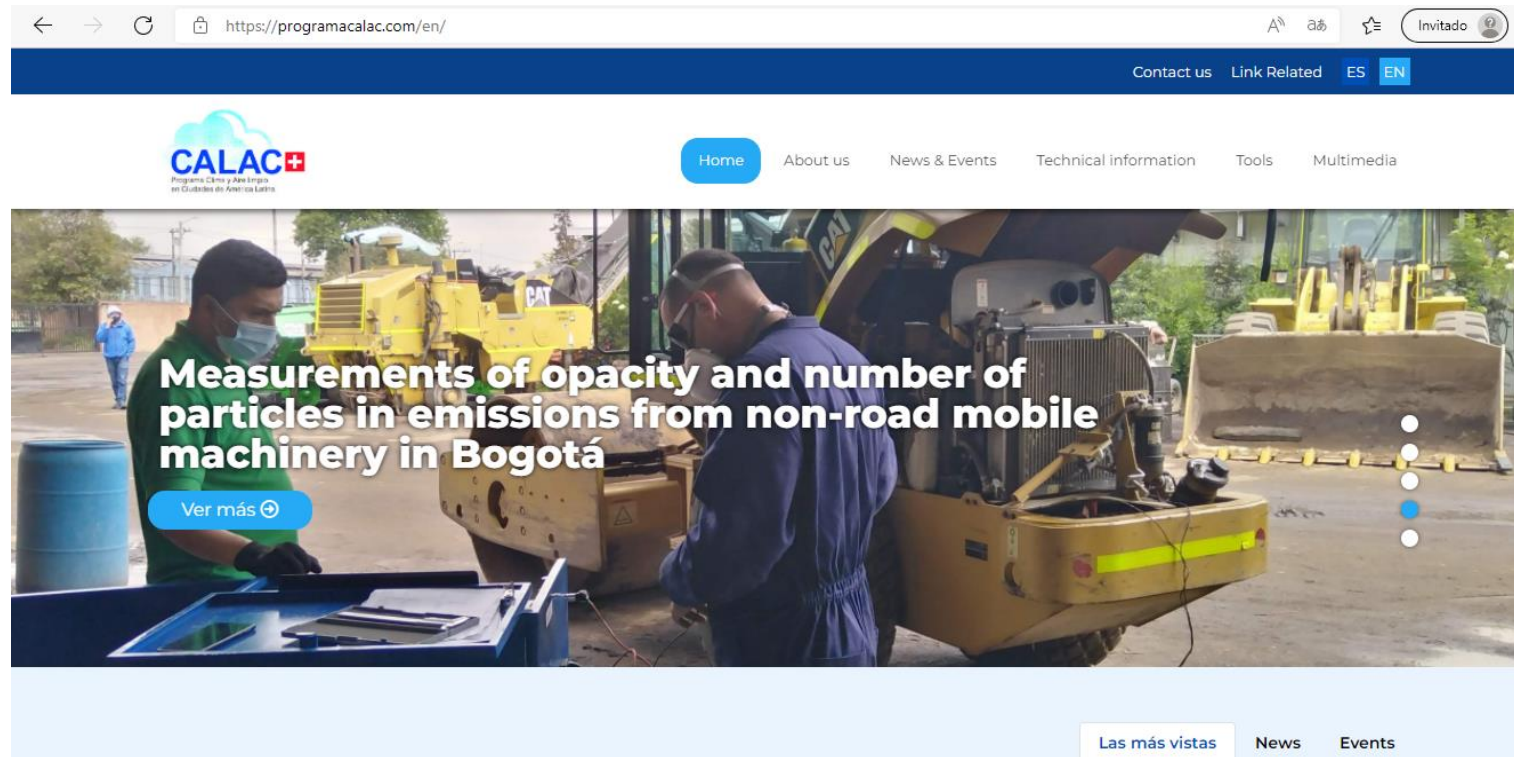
https://programacalac.com/en/

Invitado

Contact us Link Related ES EN

CALAC+
Programa Clima y Aire Limpio en Ciudades de América Latina

Home About us News & Events Technical information Tools Multimedia

CAT

Measurements of opacity and number of particles in emissions from non-road mobile machinery in Bogotá

Ver más

Las más vistas News Events